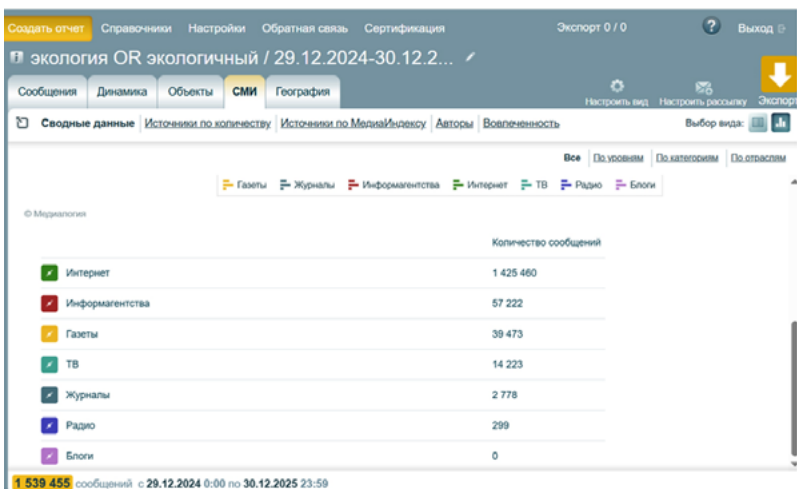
Создать отчет Справочники Настройки Обратная связь Сертификация Экспорт 0 / 0 ? Выход

экология OR экологичный / 29.12.2024-30.12.2...

Сообщения Динамика Объекты СМИ География Настроить вид Настроить рассылку Экспорт

Сводные данные Источники по количеству Источники по МедиаИндексу Авторы Вовлеченность Выбор вида:

Все По уровням По категориям По отраслям

Газеты Журналы Информагентства Интернет ТВ Радио Блоги

© Медиалогия

| | Количество сообщений |
|---|---|
| Интернет | 1 425 460 |
| Информагентства | 57 222 |
| Газеты | 39 473 |
| ТВ | 14 223 |
| Журналы | 2 778 |
| Радио | 299 |
| Блоги | 0 |

1 539 455 сообщений с 29.12.2024 0:00 по 30.12.2025 23:59